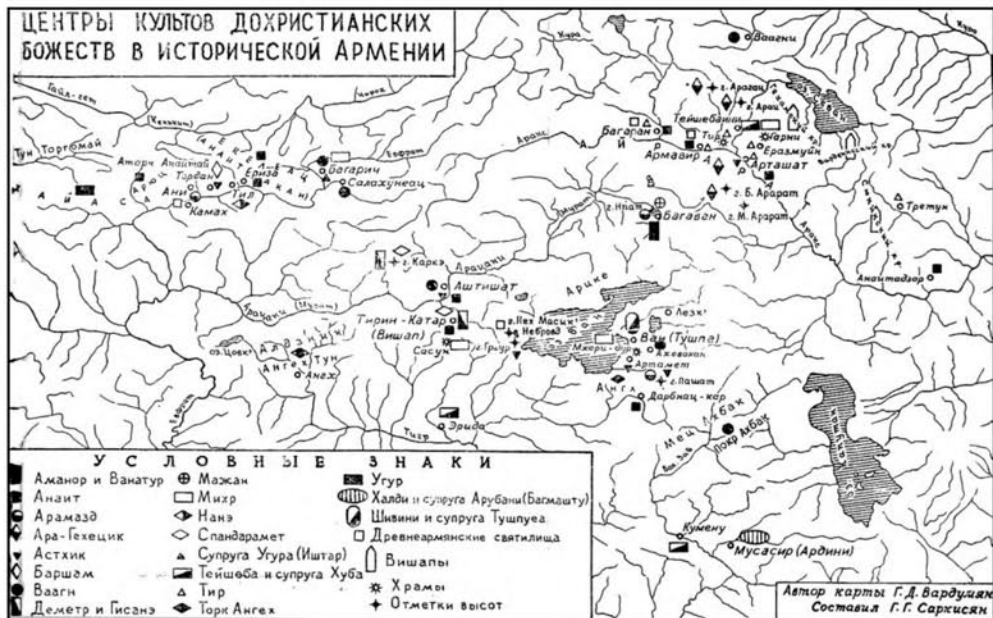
ЦЕНТРЫ КУЛЬТОВ ДОХРИСТИАНСКИХ БОЖЕСТВ В ИСТОРИЧЕСКОЙ АРМЕНИИ

Ваагни
г. Арагац
Гарни
Ераэмуйн
Арташат
Багаран
Тейшебаини
Тира
Армавир
г. Б. Арарат
г. М. Арарат
Багаван
г. Нпат
Аракс
Третун
Анаитадзор
Тун Торгомай
Аторк Анаитаи
Торан
Ани
Ериза
Багарич
Салахунеац
Камах
Тир
г. Карке
Аштишат
Арацани
Тирин-Катар (Вишап)
Сасун
Тун
Ангех
оз. Цовк
г. Нех Масик
Немруд
г. Грunk
Лезк
Ван (Тушпа)
Ахеакан
Артамет
г. Пашат
Дарбнац-кар
Аngех
Эриза
Тигр
Кумену
Мусасир (Ардини)
Покр Забак
Мец Забак

УСЛОВНЫЕ ЗНАКИ
Аманор и Ванатур
Анаит
Арамазд
Ара-Гехецик
Астхик
Баршам
Ваагн
Деметр и Гисанэ
Мажан
Михр
Нанэ
Спандарамет
Супруга Угура (Иштар)
Тейшеба и супруга Хуба
Тир
Торк Ангех
Угур
Халди и супруга Арубани (Багмашту)
Шивини и супруга Тушпуеа
Древнеармянские святилища
Вишапы
Храмы
Отметки высот

Автор карты Г. Д. Вардумян
Составил Г. Г. Саркисян